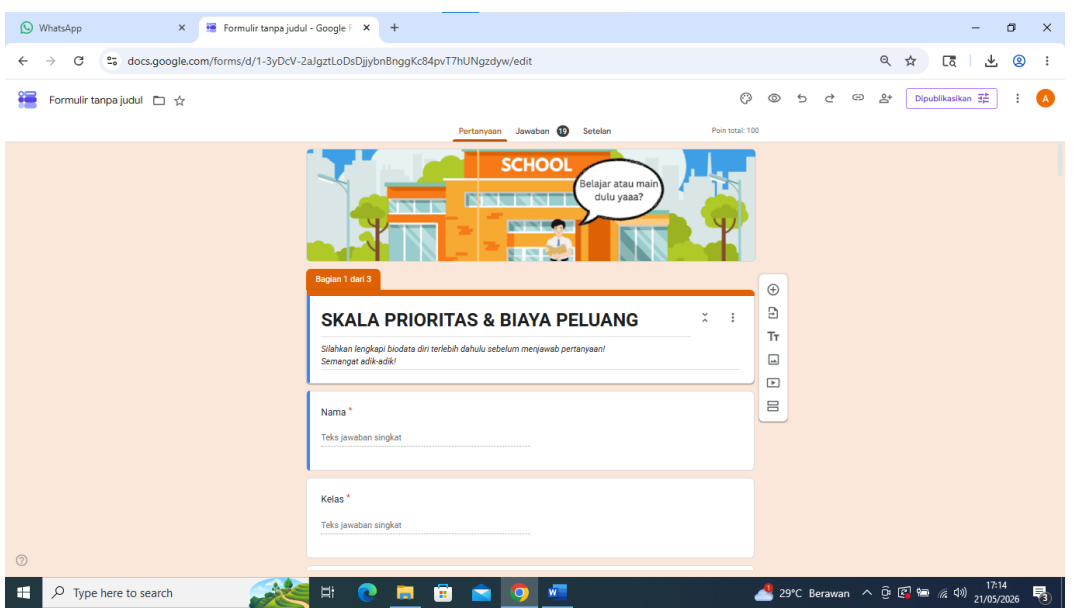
WhatsApp
Formulir tanpa judul - Google F
docs.google.com/forms/d/1-3yDcV-2aJgztLoDsDjjybnBnggKc84pvT7hUNgzdyw/edit
Formulir tanpa judul
Dipublikasikan
Pertanyaan Jawaban 19 Setelan
Poin total: 100
SCHOOL
Belajar atau main dulu yaaa?
Bagian 1 dari 3
SKALA PRIORITAS & BIAYA PELUANG
Silahkan lengkapi biodata diri terlebih dahulu sebelum menjawab pertanyaan!
Semangat adik-adik!
Nama *
Teks jawaban singkat
Kelas *
Teks jawaban singkat
Type here to search
29°C Berawan
17:14
21/05/2026